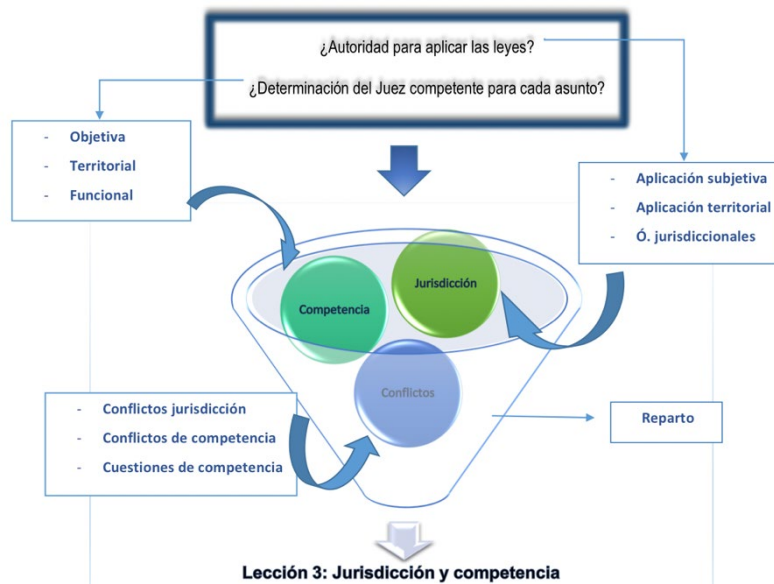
¿Autoridad para aplicar las leyes?

¿Determinación del Juez competente para cada asunto?

- Objetiva
- Territorial
- Funcional

- Aplicación subjetiva
- Aplicación territorial
- Ó. jurisdiccionales

Competencia

Jurisdicción

Conflictos

- Conflictos jurisdicción
- Conflictos de competencia
- Cuestiones de competencia

Reparto

Lección 3: Jurisdicción y competencia